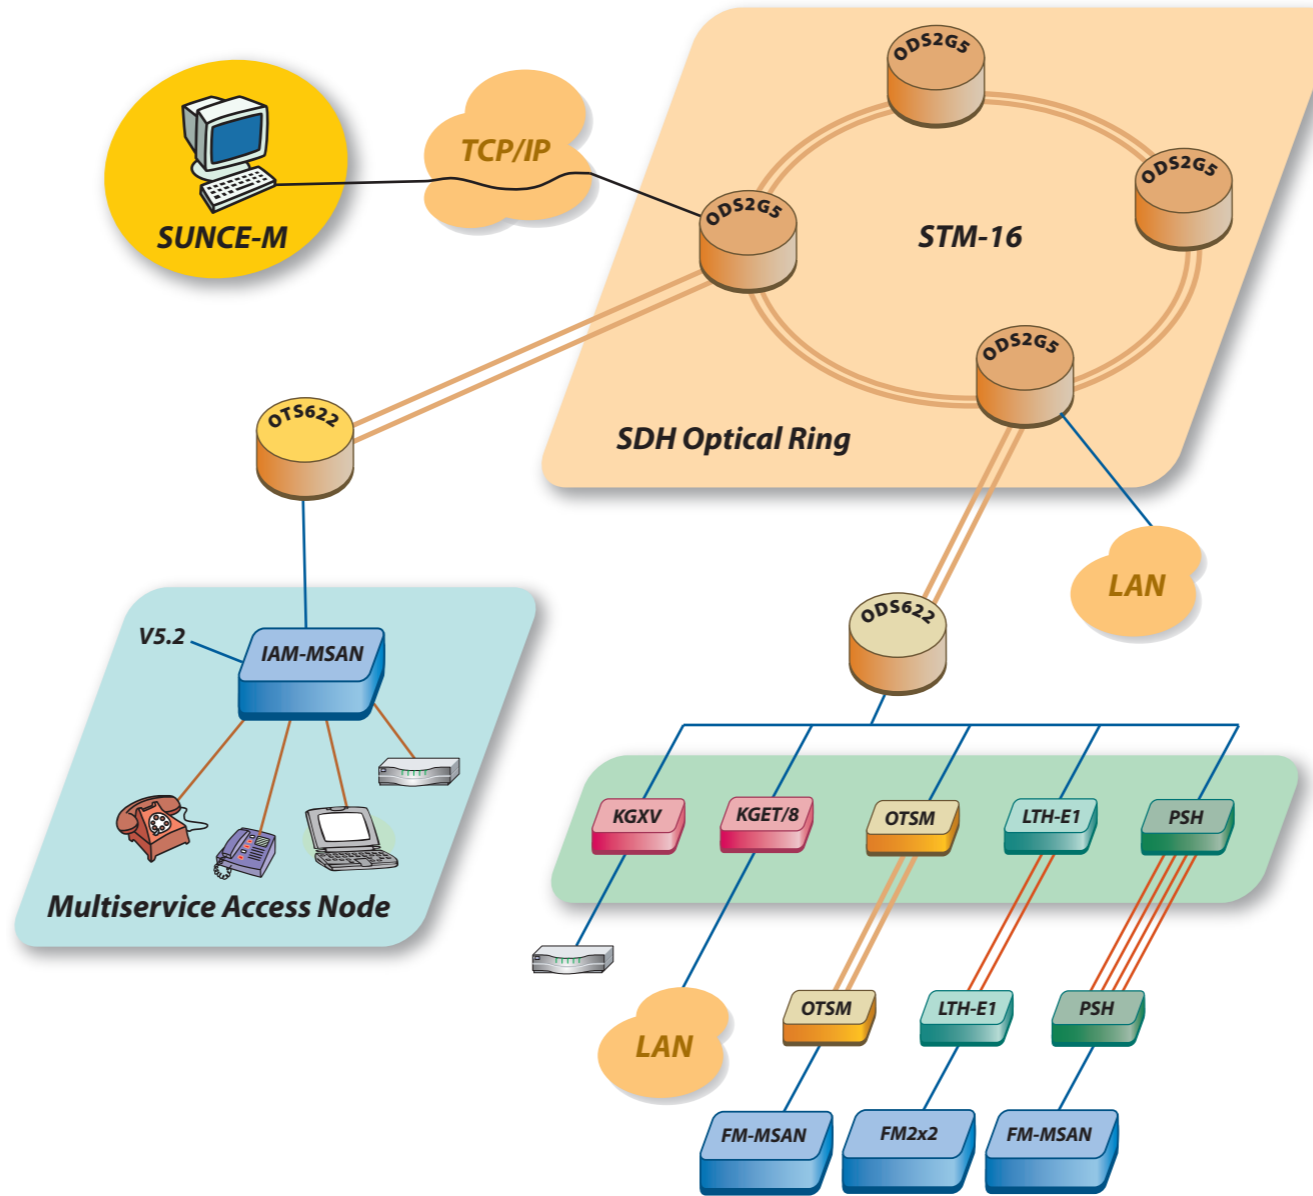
SUNCE-M

TCP/IP

ODS2G5

ODS2G5

ODS2G5

ODS2G5

STM-16

SDH Optical Ring

OTS622

LAN

ODS622

V5.2

IAM-MSAN

Multiservice Access Node

KGXV

KGET/8

OTSM

LTH-E1

PSH

LAN

OTSM

LTH-E1

PSH

FM-MSAN

FM2x2

FM-MSAN